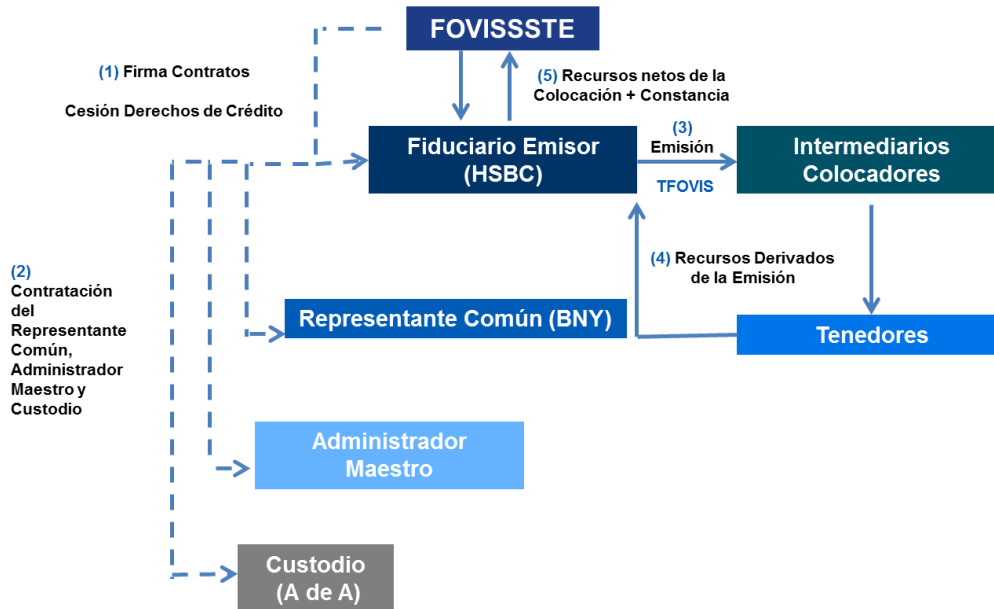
FOVISSSTE

(1) Firma Contratos

Cesión Derechos de Crédito

(5) Recursos netos de la Colocación + Constancia

Fiduciario Emisor (HSBC)

(3) Emisión

TFOVIS

Intermediarios Colocadores

(4) Recursos Derivados de la Emisión

(2) Contratación del Representante Común, Administrador Maestro y Custodio

Representante Común (BNY)

Tenedores

Administrador Maestro

Custodio (A de A)